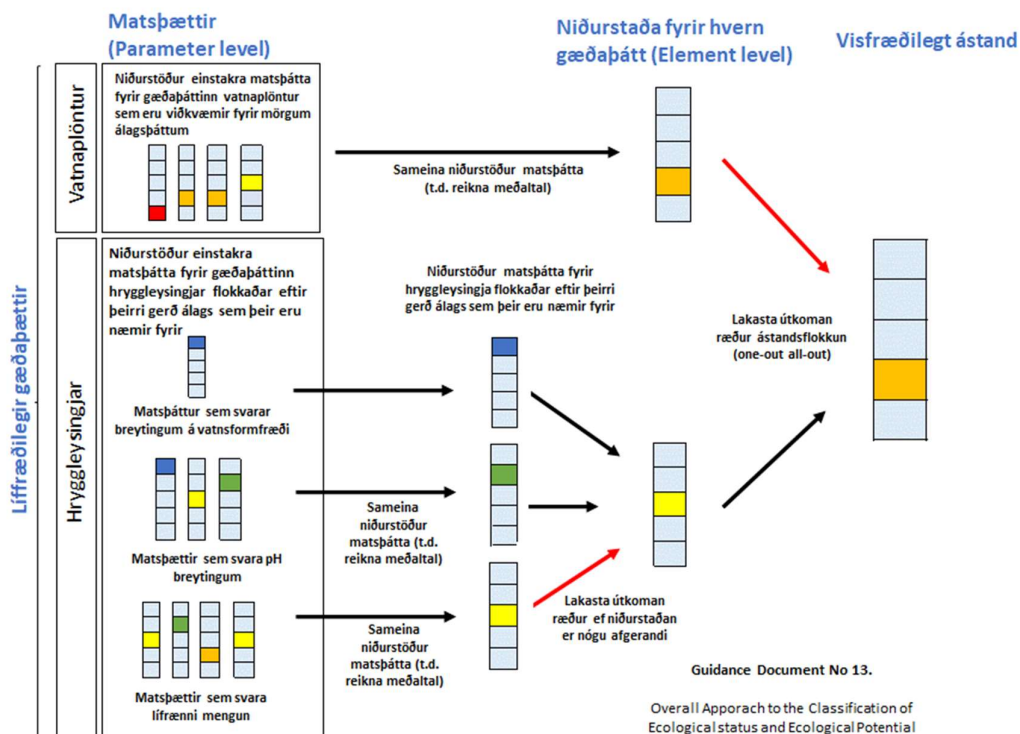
Matsþættir (Parameter level)

Niðurstaða fyrir hvern gæðaþátt (Element level)

Visfræðilegt ástand

Líffræðilegir gæðaþættir

Vatnaplöntur

Niðurstöður einstakra matsþátta fyrir gæðaþáttinn vatnaplöntur sem eru viðkvæmir fyrir mörgum álagsþáttum

Sameina niðurstöður matsþátta (t.d. reikna meðaltal)

Hryggleysingjar

Niðurstöður einstakra matsþátta fyrir gæðaþáttinn hryggleysingjar flokkaðar eftir þeirri gerð álags sem þeir eru næmir fyrir

Niðurstöður matsþátta fyrir hryggleysingja flokkaðar eftir þeirri gerð álags sem þeir eru nærmir fyrir

Lakasta útkoman ræður ástandsflokkun (one-out all-out)

Matsþáttur sem svarar breytingum á vatnsformfræði

Matsþættir sem svara pH breytingum

Sameina niðurstöður matsþátta (t.d. reikna meðaltal)

Lakasta útkoman ræður ef niðurstaðan er nógu afgerandi

Matsþættir sem svara lífrænni mengun

Sameina niðurstöður matsþátta (t.d. reikna meðaltal)

Guidance Document No 13.

Overall Approach to the Classification of Ecological status and Ecological Potential